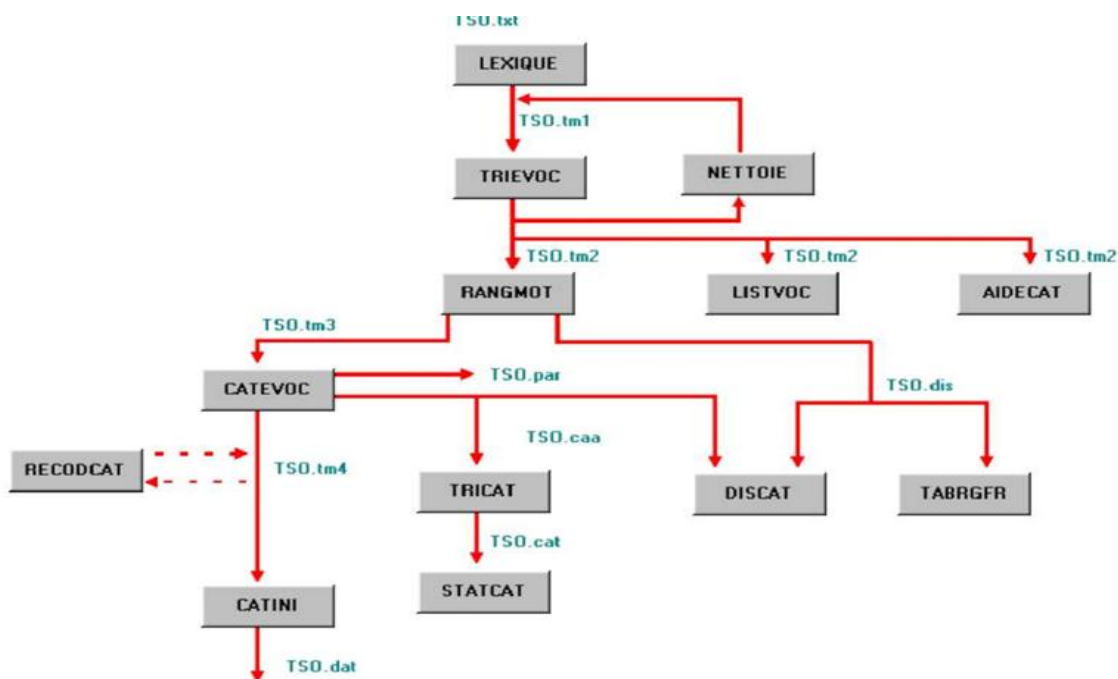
TSO.txt

LEXIQUE

TSO.tm1

TRIEVOC

NETTOIE

TSO.tm2

TSO.tm2

TSO.tm2

RANGMOT

LISTVOC

AIDECAT

TSO.tm3

CATEVOC

TSO.par

TSO.dis

TSO.caa

RECODCAT

TSO.tm4

TRICAT

DISCAT

TABRGFR

TSO.cat

STATCAT

CATINI

TSO.dat